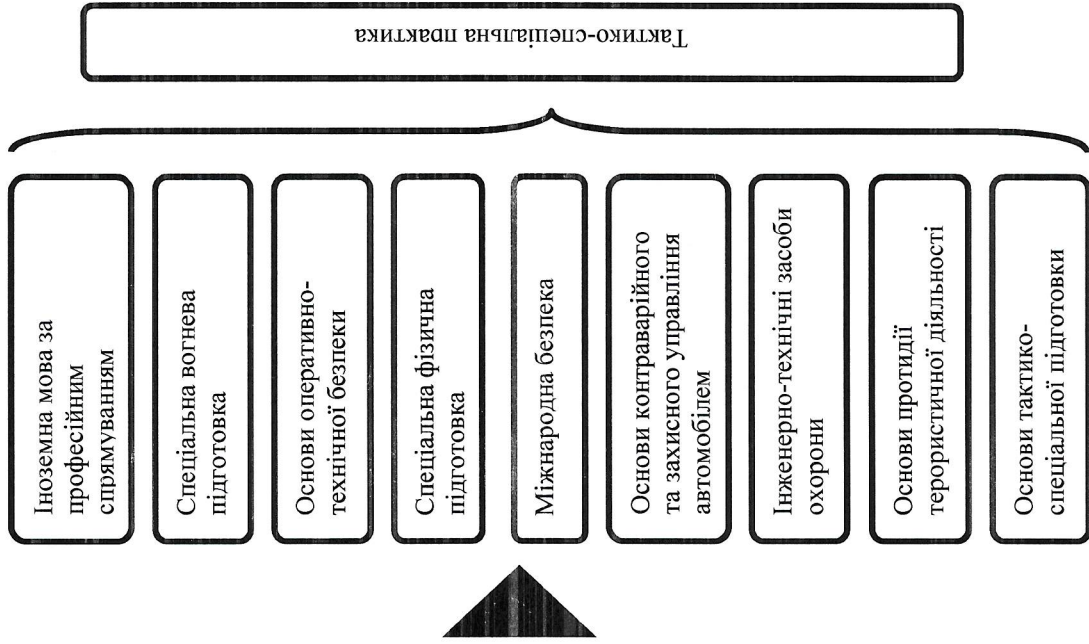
Тактико-спеціальна практика

Іноземна мова за професійним спрямуванням

Спеціальна вогнева підготовка

Основи оперативно-технічної безпеки

Спеціальна фізична підготовка

Міжнародна безпека

Основи контраварійного та захисного управління автомобілем

Інженерно-технічні засоби охорони

Основи протидії терористичної діяльності

Основи тактико-спеціальної підготовки